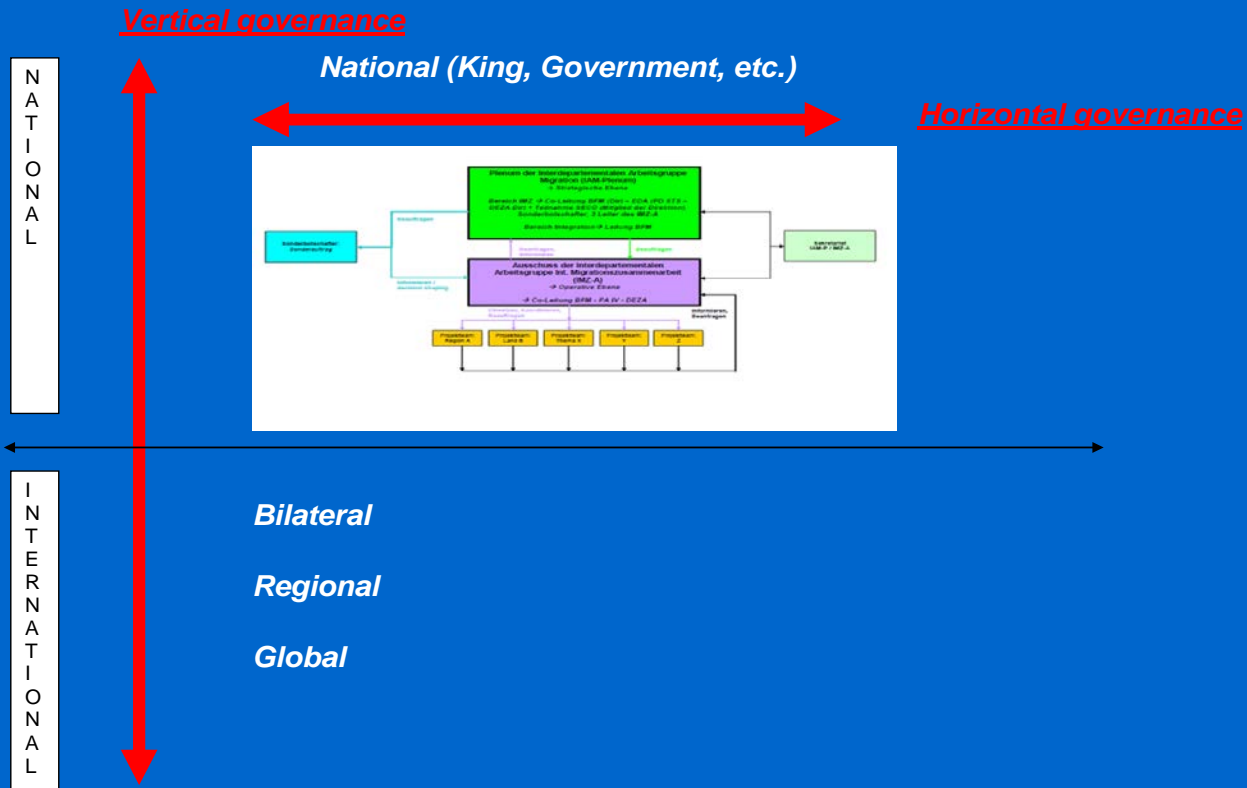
Vertical governance

NATIONAL

National (King, Government, etc.)

Horizontal governance

Plenum der Interdepartementalen Arbeitsgruppe Migration (IAM-Plenum)
→ Strategische Ebene

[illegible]

Ausschuss der Interdepartementalen Arbeitsgruppe Int. Migrationszusammenarbeit (IMZ-A)
→ Operative Ebene

→ Co-Leitung BFM - PA IV - DEZA

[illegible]

INTERNATIONAL

Bilateral

Regional

Global